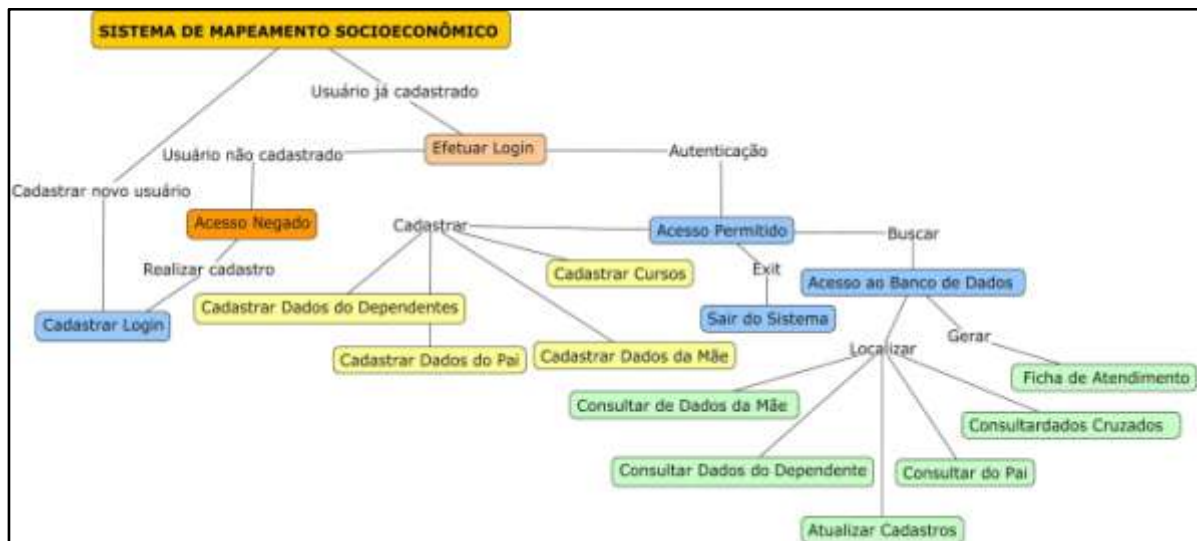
SISTEMA DE MAPEAMENTO SOCIOECONÔMICO

Usuário já cadastrado

Efetuar Login

Usuário não cadastrado

Autenticação

Cadastrar novo usuário

Acesso Negado

Cadastrar

Acesso Permitido

Buscar

Realizar cadastro

Cadastrar Cursos

Exit

Acesso ao Banco de Dados

Cadastrar Dados do Dependentes

Cadastrar Login

Sair do Sistema

Gerar

Cadastrar Dados do Pai

Cadastrar Dados da Mãe

Localizar

Ficha de Atendimento

Consultar de Dados da Mãe

Consultardados Cruzados

Consultar Dados do Dependente

Consultar do Pai

Atualizar Cadastros